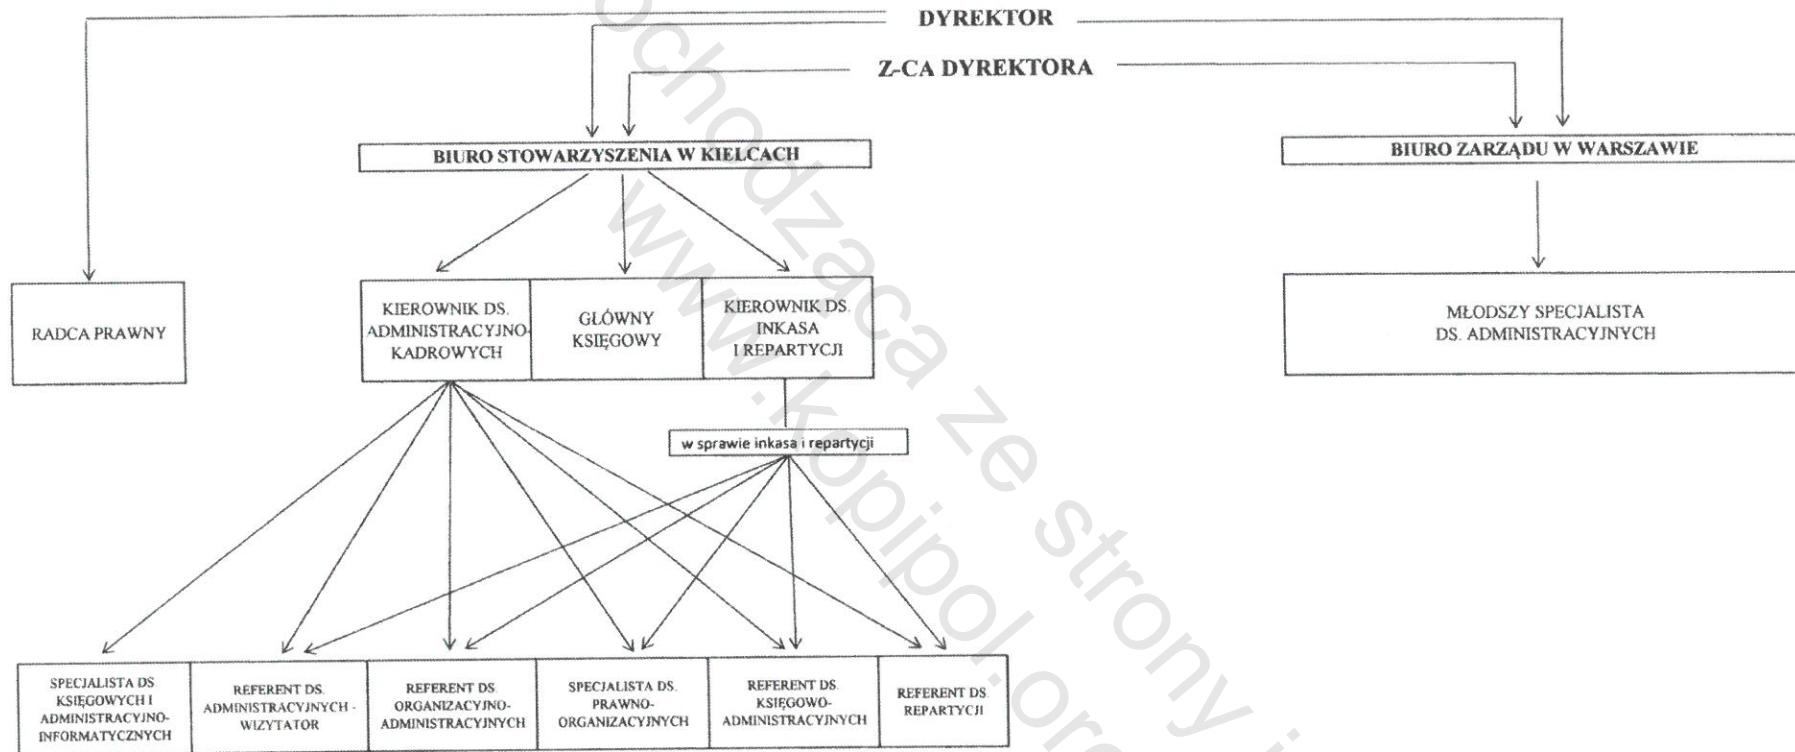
DYREKTOR

Z-CA DYREKTORA

BIURO STOWARZYSZENIA W KIELCACH

BIURO ZARZĄDU W WARSZAWIE

RADCA PRAWNY

KIEROWNIK DS. ADMINISTRACYJNO-KADROWYCH

GŁÓWNY KSIĘGOWY

KIEROWNIK DS. INKASA I REPARTYCJI

MŁODSZY SPECJALISTA DS. ADMINISTRACYJNYCH

w sprawie inkasa i repartycji

SPECJALISTA DS. KSIĘGOWYCH I ADMINISTRACYJNO-INFORMATYCZNYCH

REFERENT DS. ADMINISTRACYJNYCH - WIZYTATOR

REFERENT DS. ORGANIZACYJNO-ADMINISTRACYJNYCH

SPECJALISTA DS. PRAWNO-ORGANIZACYJNYCH

REFERENT DS. KSIĘGOWO-ADMINISTRACYJNYCH

REFERENT DS. REPARTYCJI

ochodząca ze strony www.kopipol.org